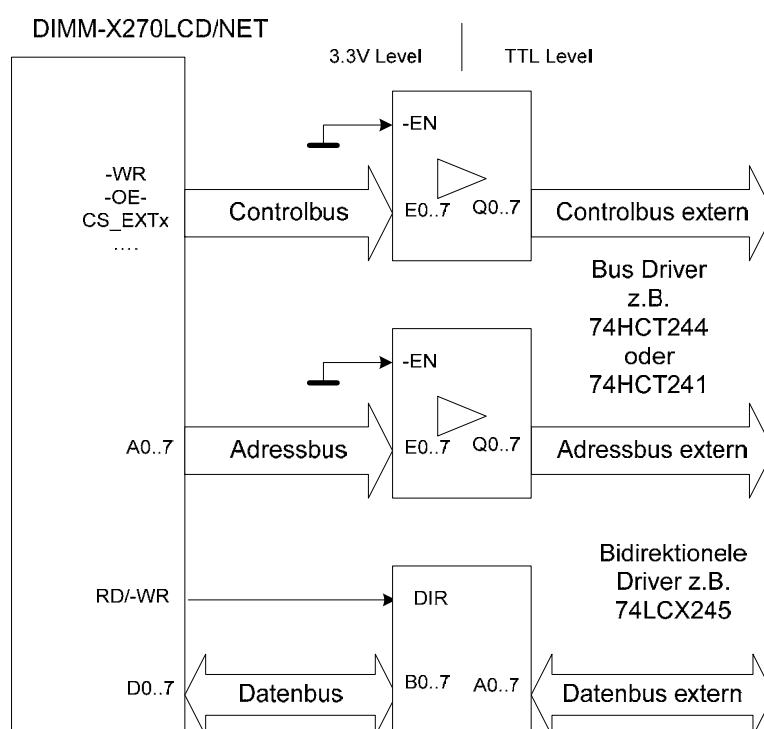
DIMM-X270LCD/NET

3.3V Level

TTL Level

-EN

-WR
-OE-
CS_EXTx
....

Controlbus

E0..7

Q0..7

Controlbus extern

Bus Driver
z.B.
74HCT244
oder
74HCT241

-EN

A0..7

Adressbus

E0..7

Q0..7

Adressbus extern

Bidirektionele
Driver z.B.
74LCX245

RD/-WR

DIR

D0..7

Datenbus

B0..7

A0..7

Datenbus extern